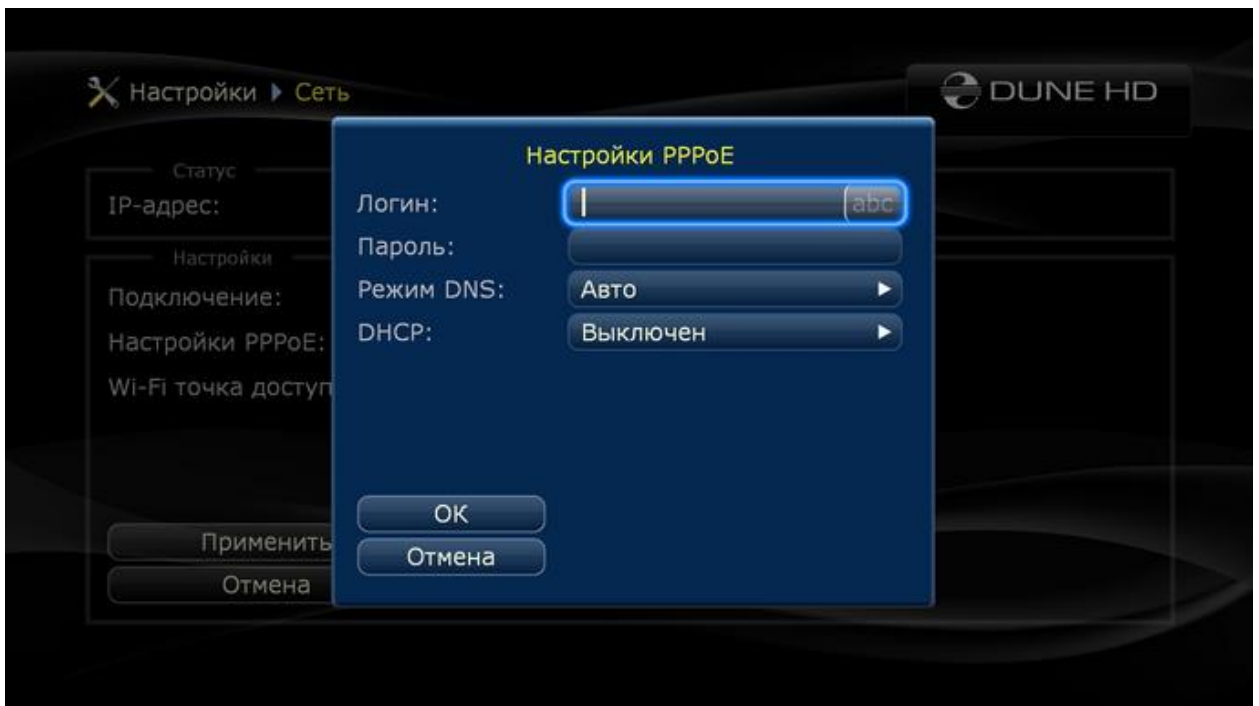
Настройки ▸ Сеть

DUNE HD

Статус
IP-адрес:

Настройки
Подключение:
Настройки PPPoE:
Wi-Fi точка доступ

Применить
Отмена

Настройки PPPoE

Логин: abc
Пароль:
Режим DNS: Авто
DHCP: Выключен

OK
Отмена